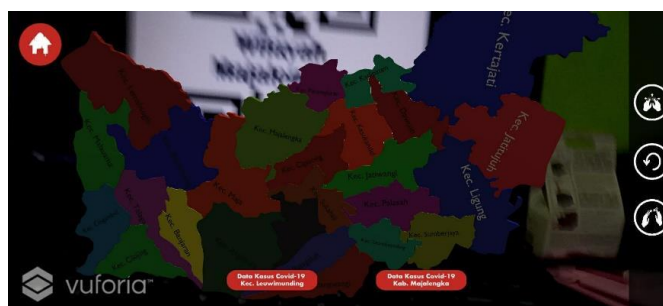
Wilayah Majalengka

Kec. Kertajati

Kec. Jatitujuh

Kec. Ligung

Kec. Jatiwangi

Kec. Palasah

Kec. Sumberjaya

Kec. Majalengka

Kec. Cigasong

Kec. Maja

Kec. Bantarujeg

Kec. Cikijing

vuforia

Data Kasus Covid-19 Kec. Leuwimunding

Data Kasus Covid-19 Kab. Majalengka